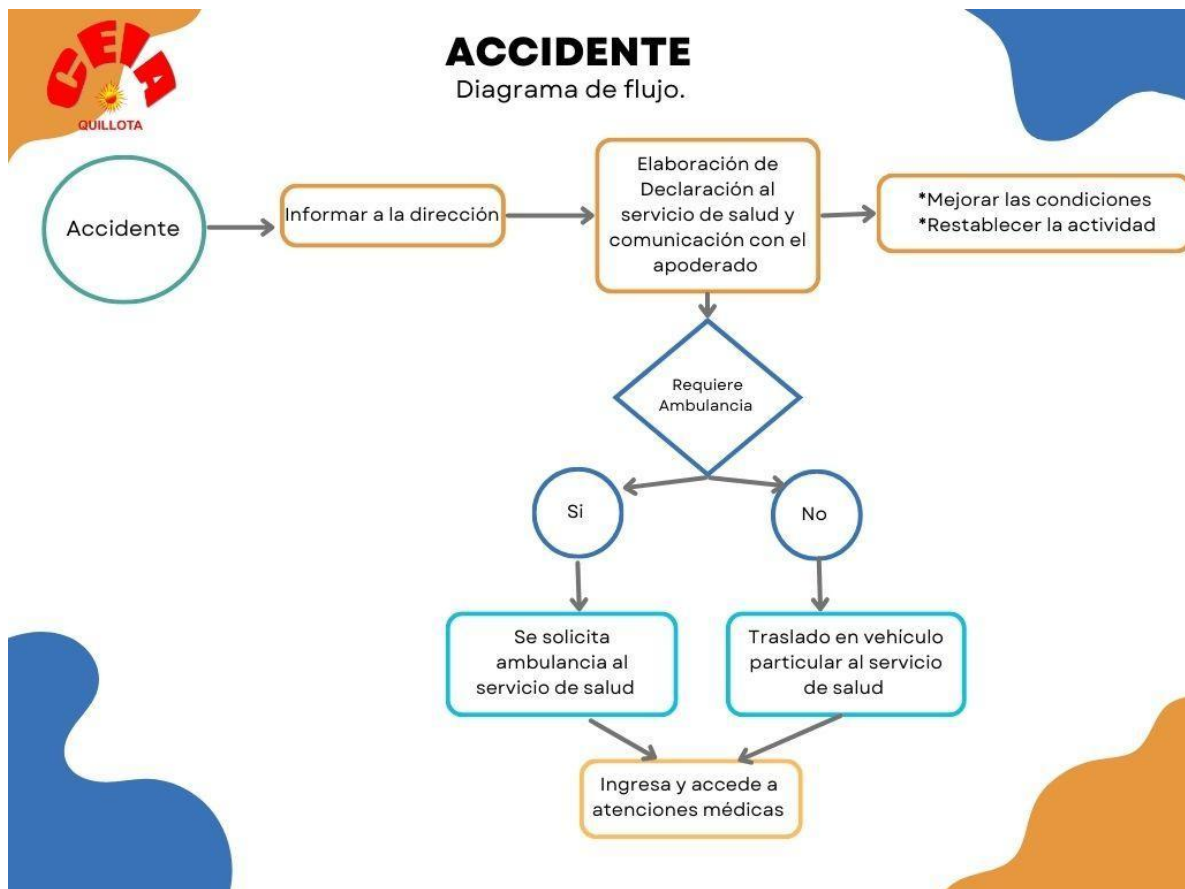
CEIA
QUILLOTA

ACCIDENTE
Diagrama de flujo.

Accidente

Informar a la dirección

Elaboración de Declaración al servicio de salud y comunicación con el apoderado

*Mejorar las condiciones
*Restablecer la actividad

Requiere Ambulancia

Si

No

Se solicita ambulancia al servicio de salud

Traslado en vehiculo particular al servicio de salud

Ingresa y accede a atenciones médicas